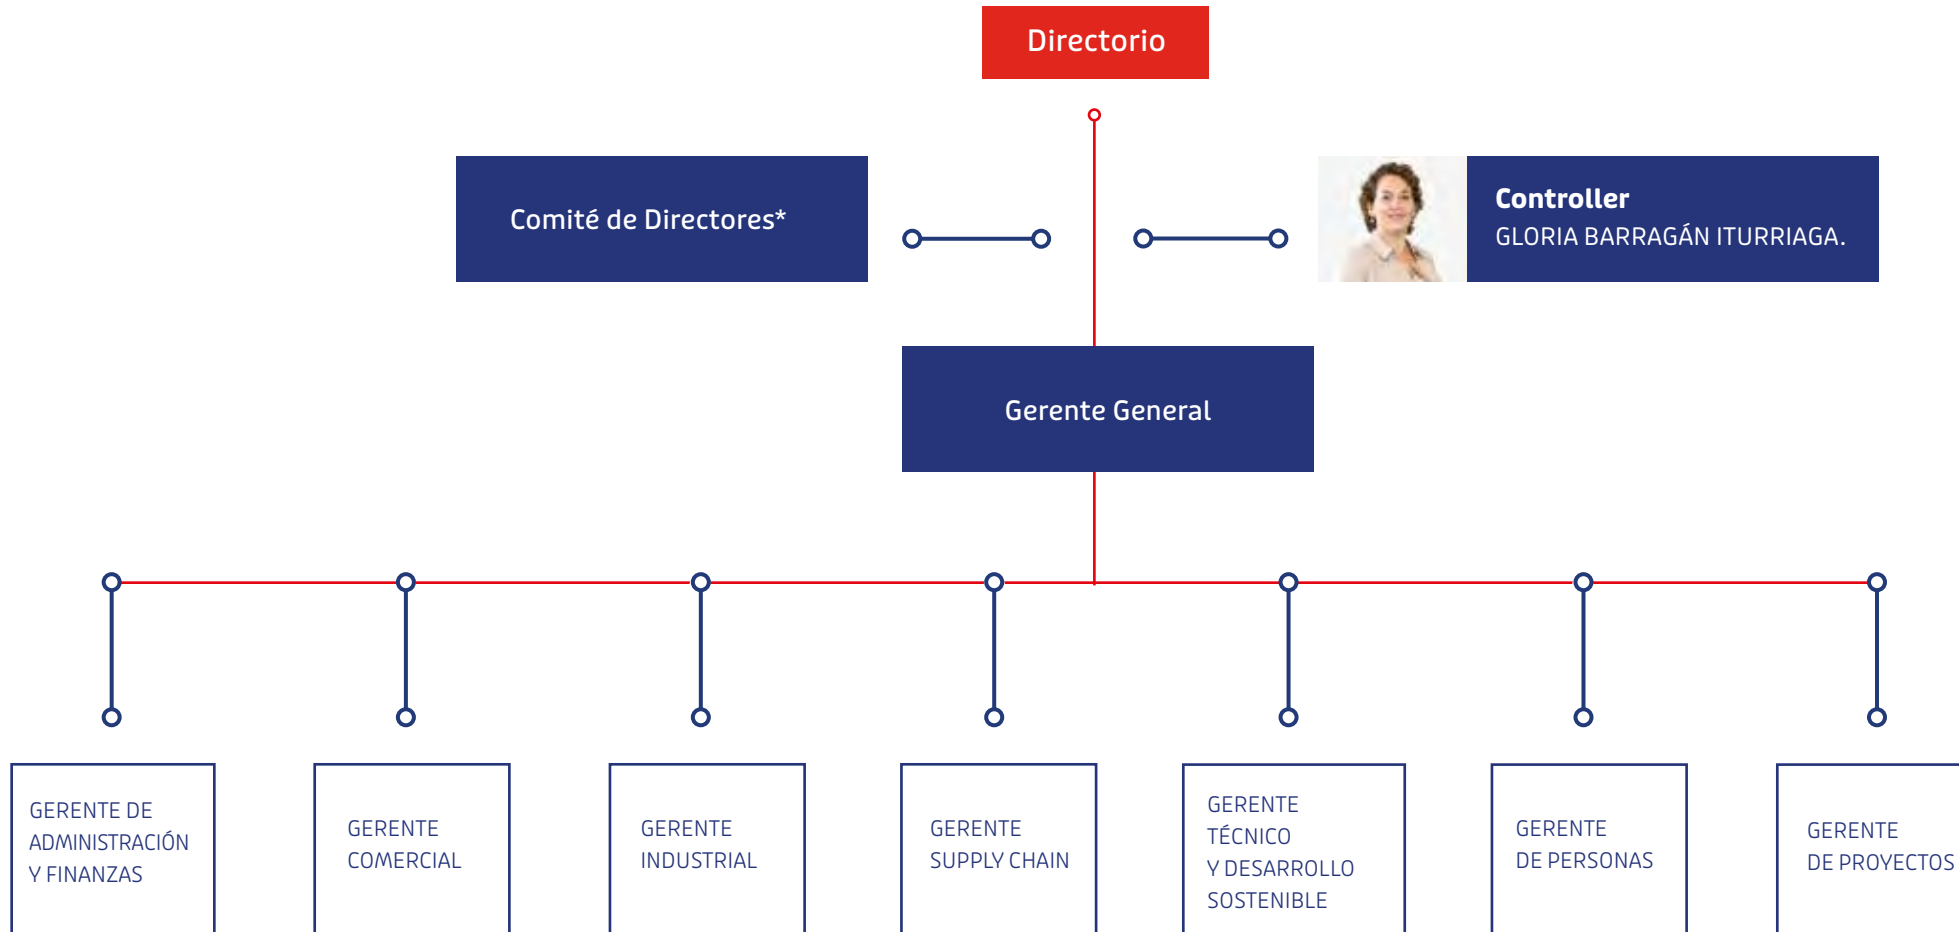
Directorio

Comité de Directores*

Controller
GLORIA BARRAGÁN ITURRIAGA.

Gerente General

GERENTE DE ADMINISTRACIÓN Y FINANZAS

GERENTE COMERCIAL

GERENTE INDUSTRIAL

GERENTE SUPPLY CHAIN

GERENTE TÉCNICO Y DESARROLLO SOSTENIBLE

GERENTE DE PERSONAS

GERENTE DE PROYECTOS